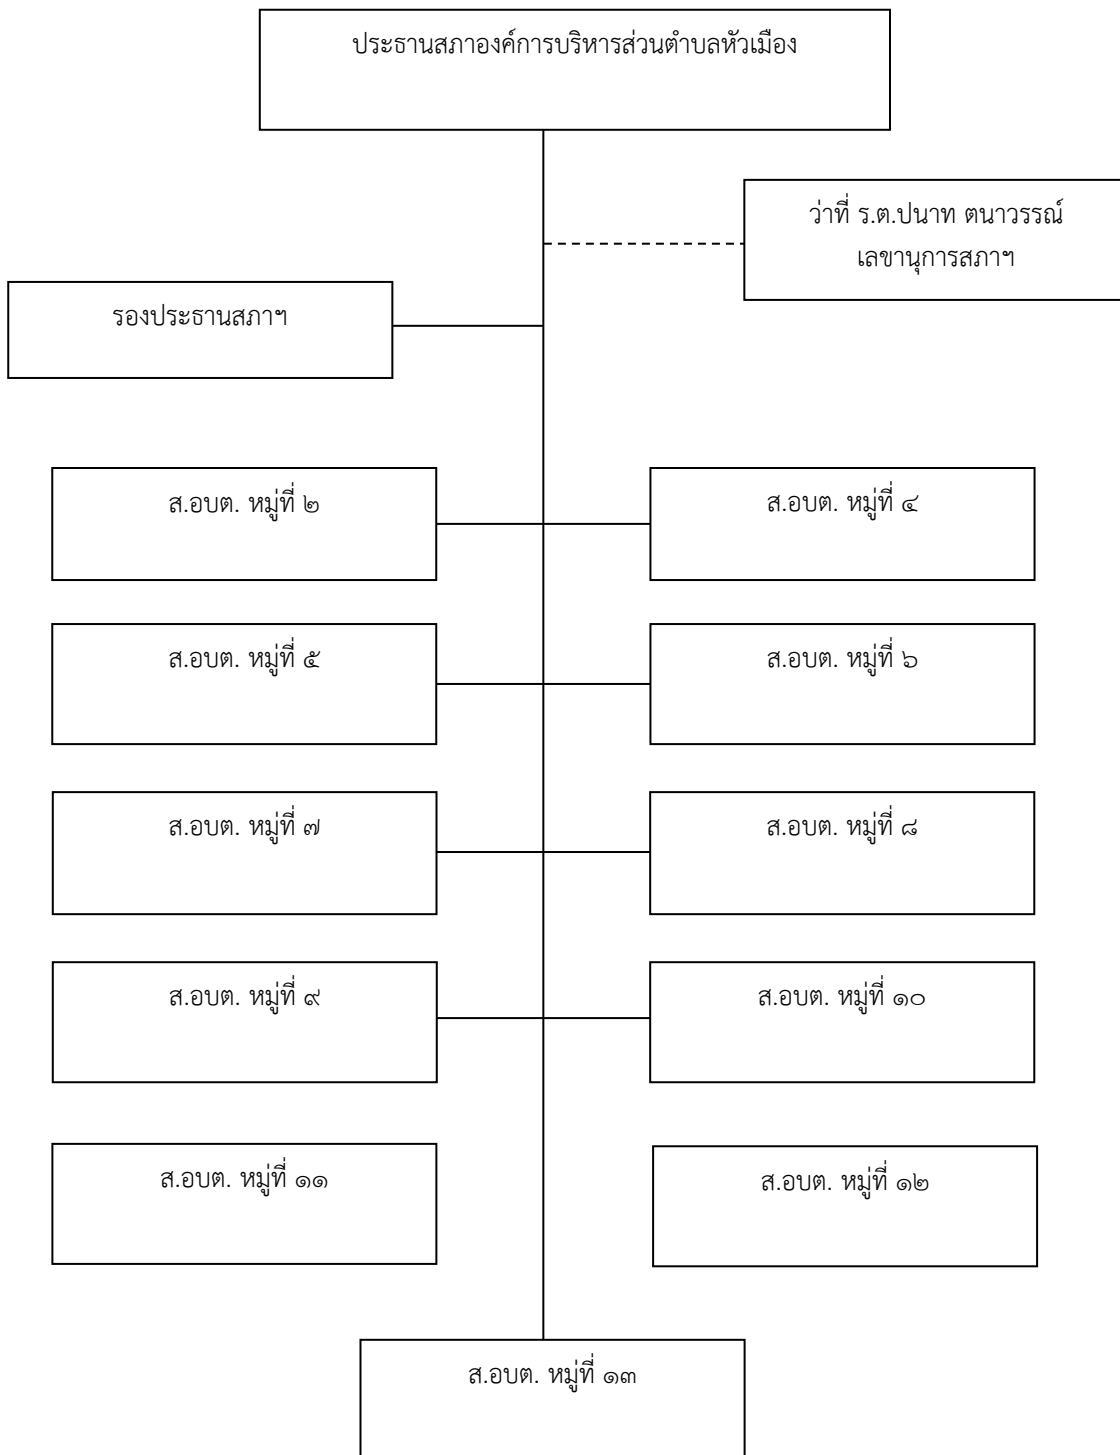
ประธานสภาองค์การบริหารส่วนตำบลหัวเมือง

ว่าที่ ร.ต.ปนาท ตนาวรรณ์
เลขานุการสภาฯ

รองประธานสภาฯ

ส.อบต. หมู่ที่ ๒

ส.อบต. หมู่ที่ ๔

ส.อบต. หมู่ที่ ๕

ส.อบต. หมู่ที่ ๖

ส.อบต. หมู่ที่ ๗

ส.อบต. หมู่ที่ ๘

ส.อบต. หมู่ที่ ๙

ส.อบต. หมู่ที่ ๑๐

ส.อบต. หมู่ที่ ๑๑

ส.อบต. หมู่ที่ ๑๒

ส.อบต. หมู่ที่ ๑๓